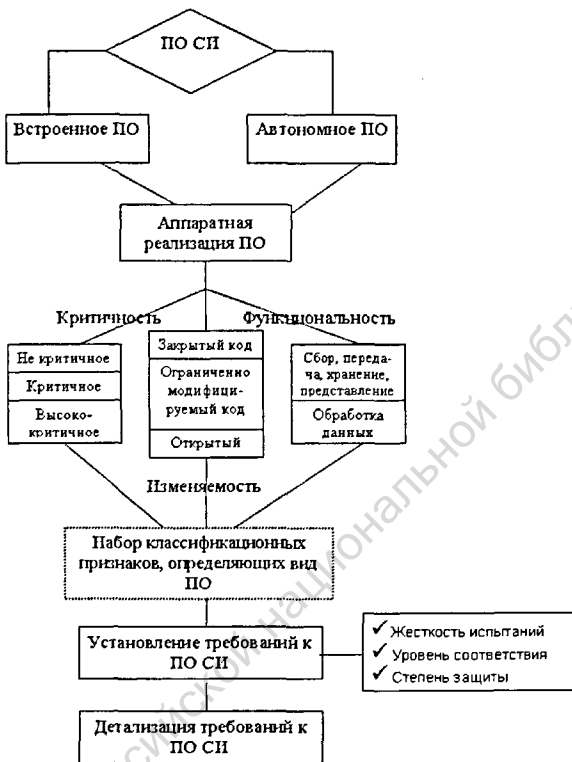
ПО СИ

Встроенное ПО

Автономное ПО

Аппаратная реализация ПО

Критичность

Функциональность

Не критичное

Критичное

Высококритичное

Закрытый код

Ограниченно модифицируемый код

Открытый

Сбор, передача, хранение, представление

Обработка данных

Изменяемость

Набор классификационных признаков, определяющих вид ПО

Установление требований к ПО СИ

✓ Жесткость испытаний
✓ Уровень соответствия
✓ Степень защиты

Детализация требований к ПО СИ